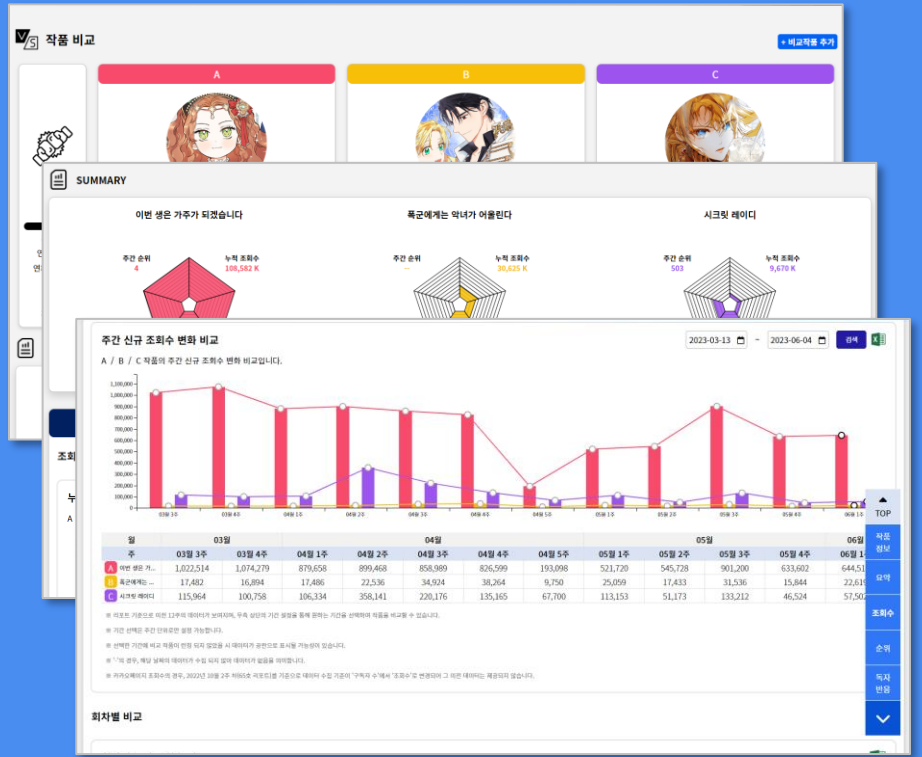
VS 작품 비교

+ 비교작품 추가

A

B

C

SUMMARY

이번 생은 가주가 되겠습니다

주간 순위
4

누적 조회수
108,582 K

폭군에게는 악녀가 어울린다

주간 순위
--

누적 조회수
30,625 K

시크릿 레이디

주간 순위
503

누적 조회수
9,670 K

주간 신규 조회수 변화 비교

2023-03-13 ~ 2023-06-04 검색

A / B / C 작품의 주간 신규 조회수 변화 비교입니다.

1,100,000
1,000,000
900,000
800,000
700,000
600,000
500,000
400,000
300,000
200,000
100,000
0

03월 3주
03월 4주
04월 1주
04월 2주
04월 3주
04월 4주
04월 5주
05월 1주
05월 2주
05월 3주
05월 4주
06월 1주

| 월 | 03월 | | 04월 | | | | | 05월 | | | | 06월 |
|---|---|---|---|---|---|---|---|---|---|---|---|---|
| 주 | 03월 3주 | 03월 4주 | 04월 1주 | 04월 2주 | 04월 3주 | 04월 4주 | 04월 5주 | 05월 1주 | 05월 2주 | 05월 3주 | 05월 4주 | 06월 1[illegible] |
| A 이번 생은 가... | 1,022,514 | 1,074,279 | 879,658 | 899,468 | 858,989 | 826,599 | 193,098 | 521,720 | 545,728 | 901,200 | 633,602 | 644,51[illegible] |
| B 폭군에게는 ... | 17,482 | 16,894 | 17,486 | 22,536 | 34,924 | 38,264 | 9,750 | 25,059 | 17,433 | 31,536 | 15,844 | 22,61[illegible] |
| C 시크릿 레이디 | 115,964 | 100,758 | 106,334 | 358,141 | 220,176 | 135,165 | 67,700 | 113,153 | 51,173 | 133,212 | 46,524 | 57,50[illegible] |

※ 리포트 기준으로 이전 12주의 데이터가 보여지며, 우측 상단의 기간 설정을 통해 원하는 기간을 선택하여 작품을 비교할 수 있습니다.
※ 기간 선택은 주간 단위로만 설정 가능합니다.
※ 선택한 기간에 비교 작품이 연재 되지 않았을 시 데이터가 공란으로 표시될 가능성이 있습니다.
※ '-'의 경우, 해당 날짜의 데이터가 수집 되지 않아 데이터가 없음을 의미합니다.
※ 카카오페이지 조회수의 경우, 2022년 10월 2주 차(10/3~) 리포트를 기준으로 데이터 수집 기준이 '구독자 수'에서 '조회수'로 변경되어 그 이전 데이터는 제공되지 않습니다.

회차별 비교

조회

누

A

TOP
작품 정보
요약
조회수
순위
독자 반응